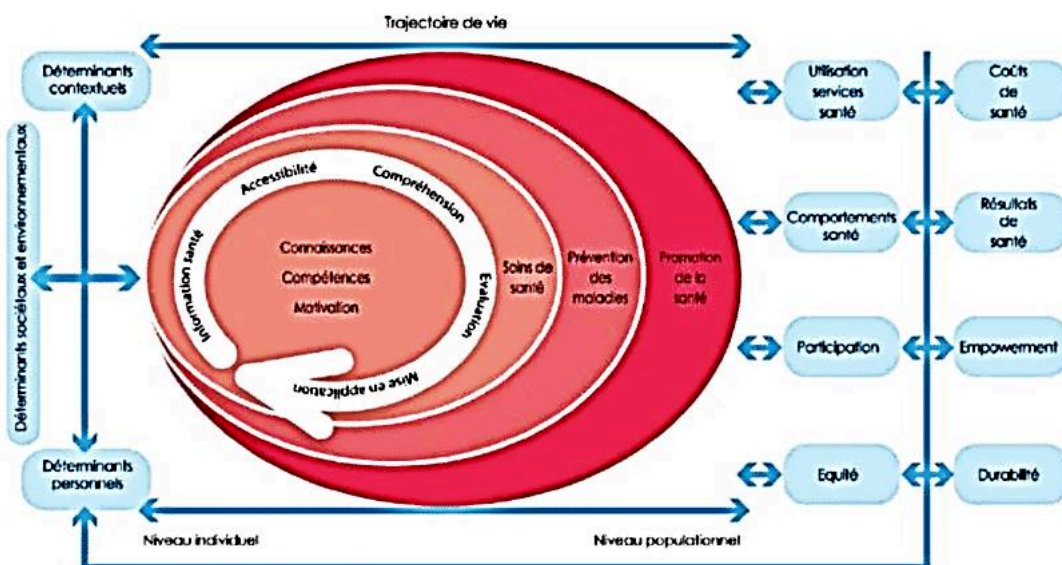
Trajectoire de vie

Déterminants contextuels

Déterminants sociétaux et environnementaux

Déterminants personnels

Accessibilité

Compréhension

Information santé

Evaluation

Mise en application

Connaissances

Compétences

Motivation

Soins de santé

Prévention des maladies

Promotion de la santé

Utilisation services santé

Coûts de santé

Comportements santé

Résultats de santé

Participation

Empowerment

Equité

Durabilité

Niveau individuel

Niveau populationnel